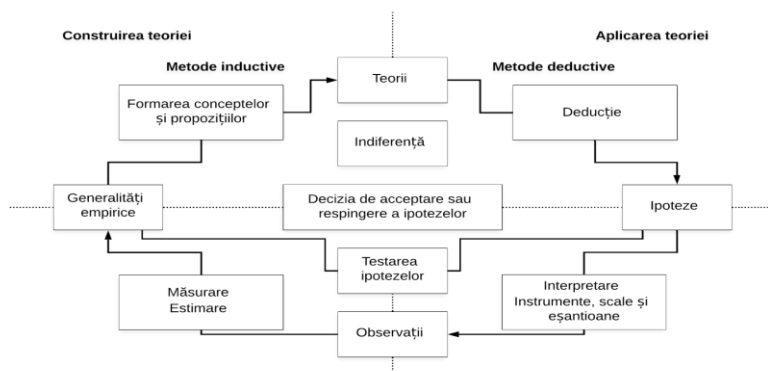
Construirea teoriei

Aplicarea teoriei

Metode inductive

Teorii

Metode deductive

Formarea conceptelor și propozițiilor

Indiferență

Deducție

Generalități empirice

Decizia de acceptare sau respingere a ipotezelor

Ipoteze

Testarea ipotezelor

Măsurare
Estimare

Interpretare
Instrumente, scale și eșantioane

Observații